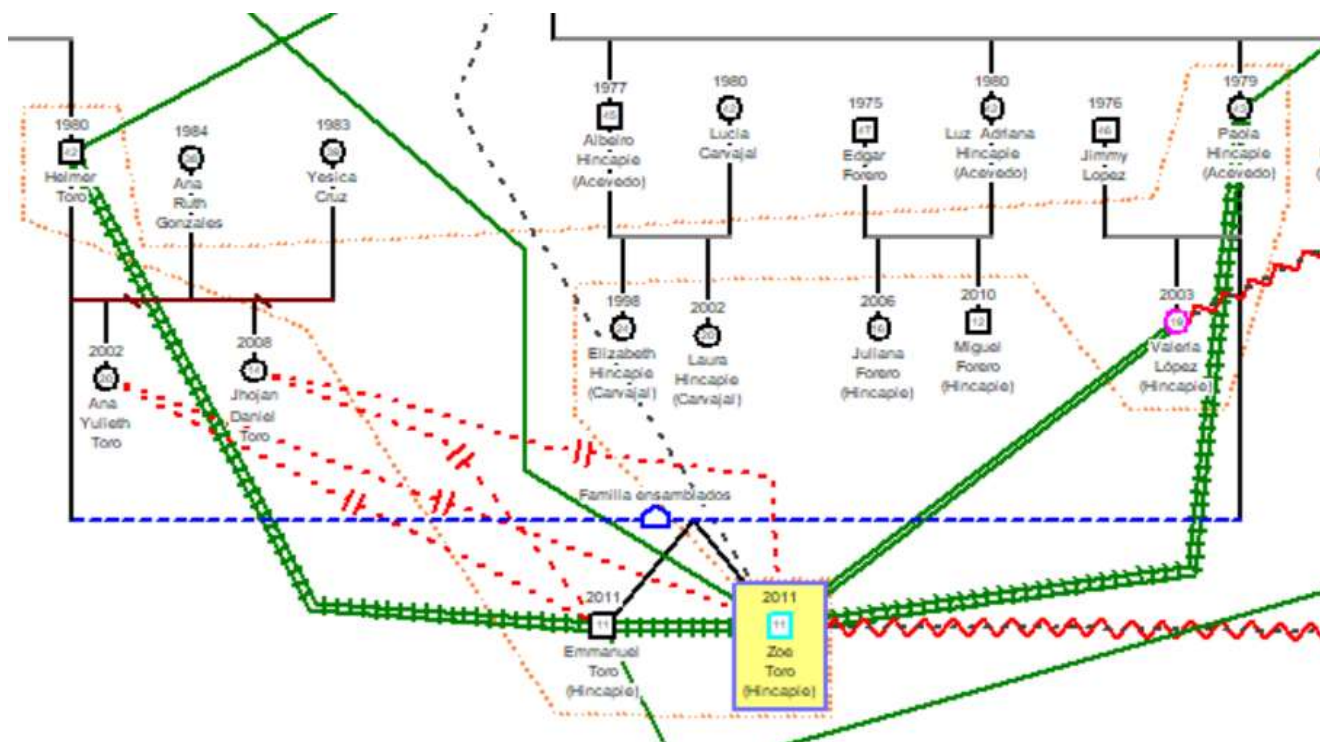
1980
42
Heimer Toro

1984
38
Ana Ruth Gonzales

1983
38
Yesica Cruz

1977
45
Albeiro Hincapie (Acevedo)

1980
42
Lucia Carvajal

1975
47
Edgar Forero

1980
42
Luz Adriana Hincapie (Acevedo)

1976
46
Jimmy Lopez

1979
43
Paola Hincapie (Acevedo)

2002
20
Ana Yulieth Toro

2008
14
Jhojan Daniel Toro

1998
24
Elizabeth Hincapie (Carvajal)

2002
20
Laura Hincapie (Carvajal)

2006
16
Juliana Forero (Hincapie)

2010
12
Miguel Forero (Hincapie)

2003
19
Valeria López (Hincapie)

Familia ensamblados

2011
11
Emmanuel Toro (Hincapie)

2011
11
Zoe Toro (Hincapie)